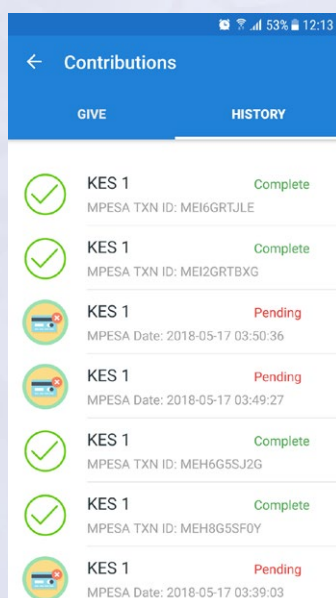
53% 12:13

Contributions

GIVE

HISTORY

KES 1
MPESA TXN ID: MEI6GRTJLE
Complete

KES 1
MPESA TXN ID: MEI2GRTBXG
Complete

KES 1
MPESA Date: 2018-05-17 03:50:36
Pending

KES 1
MPESA Date: 2018-05-17 03:49:27
Pending

KES 1
MPESA TXN ID: MEH6G5SJ2G
Complete

KES 1
MPESA TXN ID: MEH8G5SF0Y
Complete

KES 1
MPESA Date: 2018-05-17 03:39:03
Pending